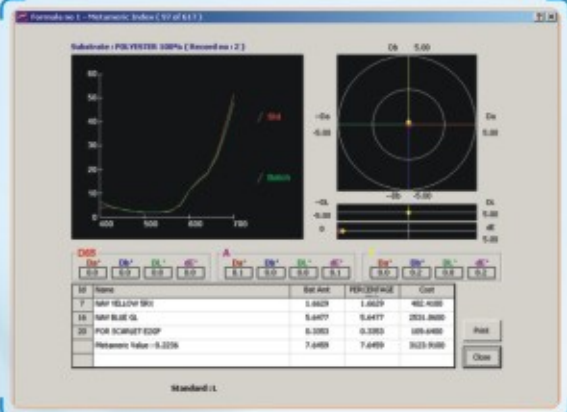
Formula no 1 - Metameric Index ( 97 of 617 )

?|X

Substrate : POLYESTER 100% ( Record no : 2 )

Std

Batch

50

40

30

20

10

0

400 500 600 700

Db 5.00

-Da

-5.00

Da

5.00

-Db -5.00

-DL

-5.00

0

DL

5.00

dE

5.00

D65

Da* 0.0 | Db* 0.0 | DL* 0.0 | dE* 0.0

A

Da* 0.1 | Db* 0.0 | DL* 0.0 | dE* 0.1

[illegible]

Da* 0.0 | Db* 0.2 | DL* 0.0 | dE* 0.2

| ID | Name | Bat Amt | PERCENTAGE | Cost |
|---|---|---|---|---|
| 7 | NAV YELLOW 5RX | 1.6629 | 1.6629 | 492.4100 |
| 16 | NAV BLUE GL | 5.6477 | 5.6477 | 2531.0600 |
| 20 | POR SCARLET E2GP | 0.3353 | 0.3353 | 109.6400 |
| | Metameric Value :- 0.2256 | 7.6459 | 7.6459 | 3133.9100 |
| | | | | |

Print

Close

Standard :1